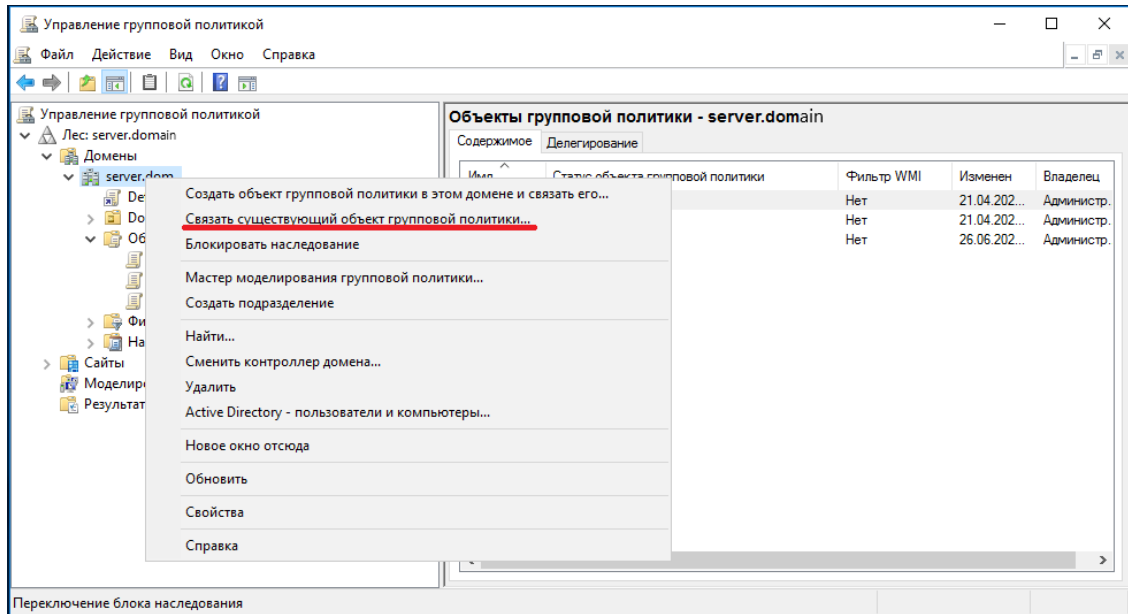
Управление групповой политикой

Файл Действие Вид Окно Справка

Управление групповой политикой
Лес: server.domain
Домены
server.dom
De
Do
Об
Фи
На
Сайты
Моделир
Результат

Объекты групповой политики - server.domain
Содержимое Делегирование

| Имя | Статус объекта групповой политики | Фильтр WMI | Изменен | Владелец |
|---|---|---|---|---|
| | | Нет | 21.04.202... | Администр. |
| | | Нет | 21.04.202... | Администр. |
| | | Нет | 26.06.202... | Администр. |

Создать объект групповой политики в этом домене и связать его...
Связать существующий объект групповой политики...
Блокировать наследование
Мастер моделирования групповой политики...
Создать подразделение
Найти...
Сменить контроллер домена...
Удалить
Active Directory - пользователи и компьютеры...
Новое окно отсюда
Обновить
Свойства
Справка

Переключение блока наследования